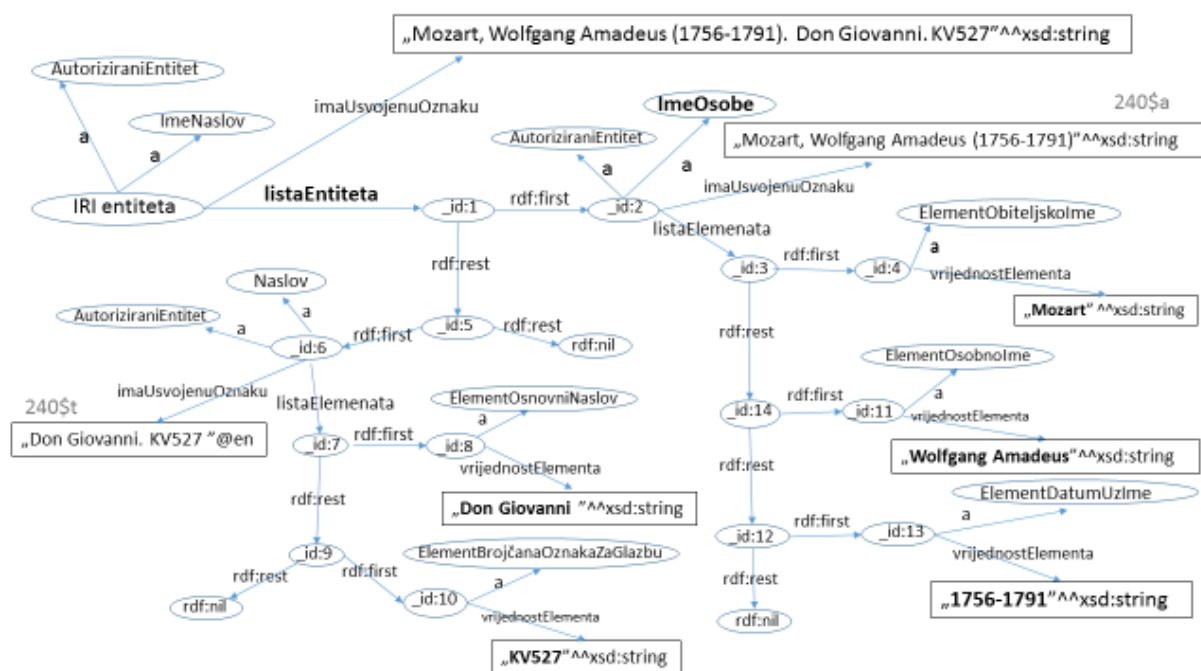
„Mozart, Wolfgang Amadeus (1756-1791). Don Giovanni. KV527"^^xsd:string

AutoriziraniEntitet
a
ImeNaslov
a
imaUsvojenuOznaku
IRI entiteta
listaEntiteta
_id:1
rdf:first
_id:2
AutoriziraniEntitet
a
ImeOsobe
a
240$a
„Mozart, Wolfgang Amadeus (1756-1791)"^^xsd:string
imaUsvojenuOznaku
listaElemenata
_id:3
rdf:first
_id:4
ElementObiteljskoIme
a
vrijednostElementa
„Mozart" ^^xsd:string
rdf:rest
Naslov
a
AutoriziraniEntitet
a
_id:6
rdf:first
_id:5
rdf:rest
rdf:nil
rdf:rest
imaUsvojenuOznaku
listaElemenata
240$t
„Don Giovanni. KV527 "@en
_id:7
rdf:first
_id:8
ElementOsnovniNaslov
a
vrijednostElementa
„Don Giovanni "^^xsd:string
rdf:rest
_id:9
rdf:rest
rdf:nil
rdf:first
_id:10
ElementBrojčanaOznakaZaGlazbu
a
vrijednostElementa
„KV527"^^xsd:string
_id:14
rdf:first
_id:11
ElementOsobnoIme
a
vrijednostElementa
„Wolfgang Amadeus"^^xsd:string
rdf:rest
_id:12
rdf:first
_id:13
ElementDatumUzIme
a
vrijednostElementa
„1756-1791"^^xsd:string
rdf:rest
rdf:nil